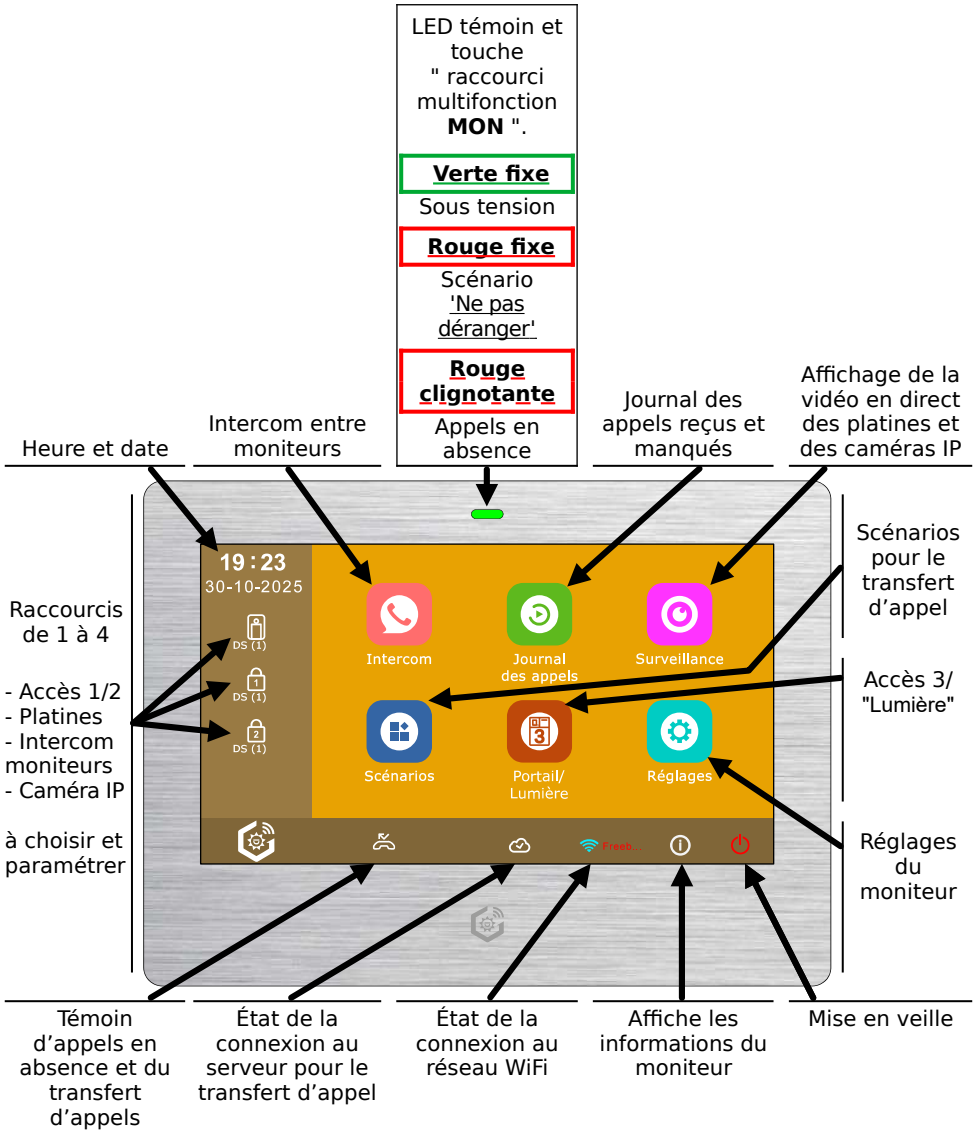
LED témoin et touche " raccourci multifonction **MON** ".

**Verte fixe**

Sous tension

**Rouge fixe**

Scénario 'Ne pas déranger'

**Rouge clignotante**

Appels en absence

Heure et date

Intercom entre moniteurs

Journal des appels reçus et manqués

Affichage de la vidéo en direct des platines et des caméras IP

Scénarios pour le transfert d'appel

Accès 3/ "Lumière"

Réglages du moniteur

Raccourcis de 1 à 4

- Accès 1/2
- Platines
- Intercom moniteurs
- Caméra IP

à choisir et paramétrer

19 : 23
30-10-2025

DS (1)
DS (1)
DS (1)

Intercom

Journal des appels

Surveillance

Scénarios

Portail/ Lumière

Réglages

Freeb...

Témoin d'appels en absence et du transfert d'appels

État de la connexion au serveur pour le transfert d'appel

État de la connexion au réseau WiFi

Affiche les informations du moniteur

Mise en veille